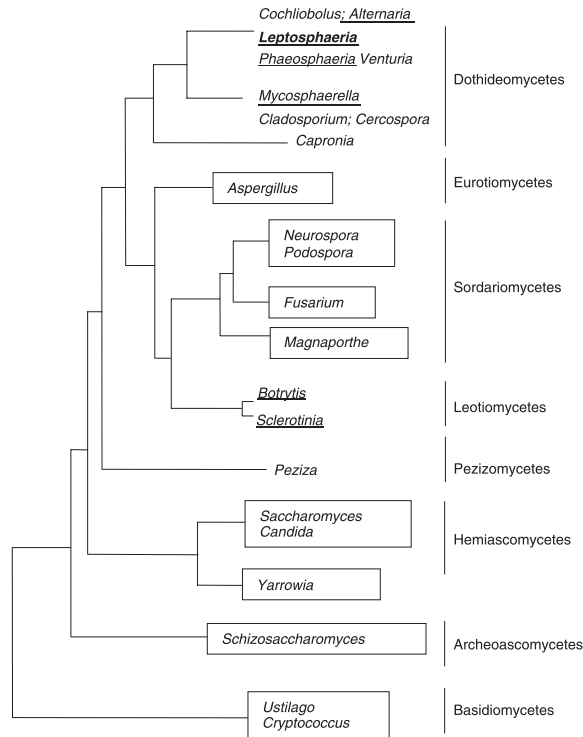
Cochliobolus; Alternaria
Leptosphaeria
Phaeosphaeria Venturia
Mycosphaerella
Cladosporium; Cercospora
Capronia

Dothideomycetes

Aspergillus

Eurotiomycetes

Neurospora
Podospora
Fusarium
Magnaporthe

Sordariomycetes

Botrytis
Sclerotinia

Leotiomycetes

Peziza

Pezizomycetes

Saccharomyces
Candida
Yarrowia

Hemiascomycetes

Schizosaccharomyces

Archeoascomycetes

Ustilago
Cryptococcus

Basidiomycetes